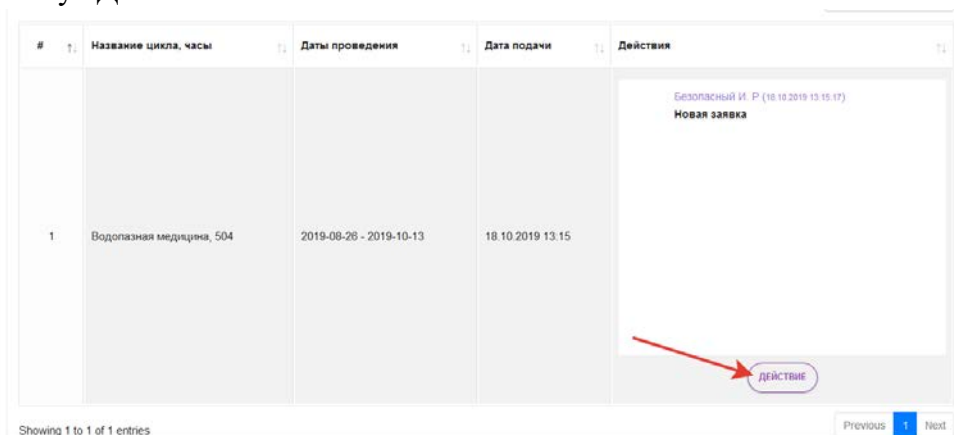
| # | Название цикла, часы | Даты проведения | Дата подачи | Действия |
|---|---|---|---|---|
| 1 | Водолазная медицина, 504 | 2019-08-26 - 2019-10-13 | 18.10.2019 13:15 | Безопасный И. Р (18.10.2019 13:15:17) **Новая заявка** ДЕЙСТВИЕ |

Showing 1 to 1 of 1 entries

Previous 1 Next